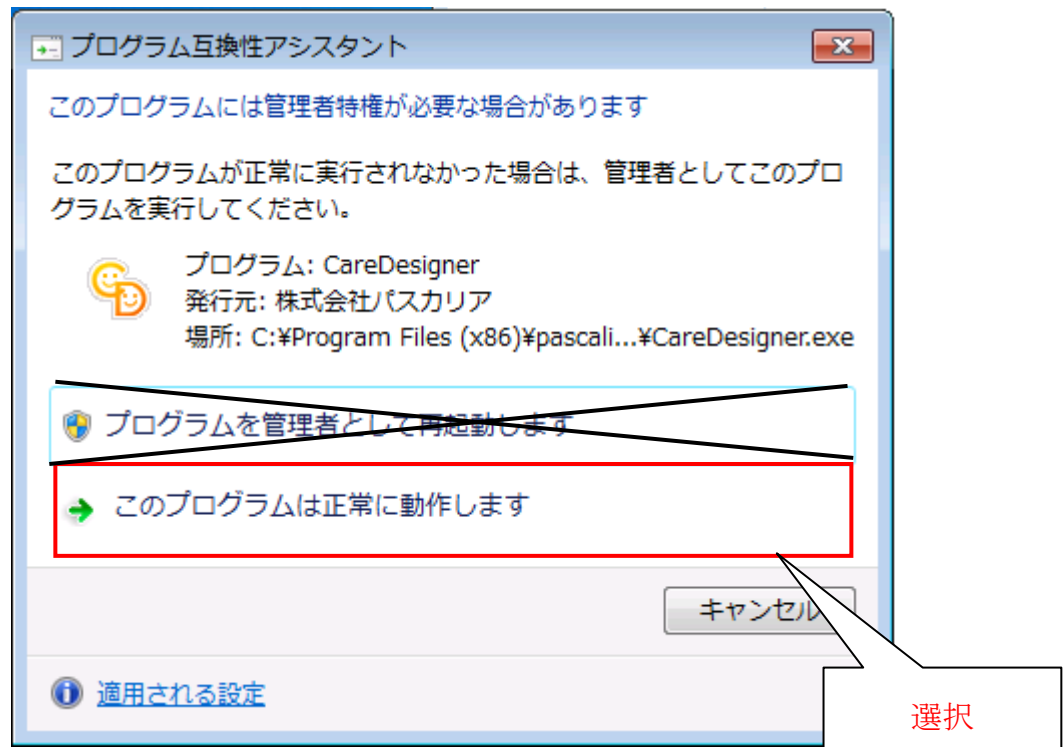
プログラム互換性アシスタント

このプログラムには管理者特権が必要な場合があります

このプログラムが正常に実行されなかった場合は、管理者としてこのプログラムを実行してください。

プログラム: CareDesigner
発行元: 株式会社パスカリア
場所: C:¥Program Files (x86)¥pascali...¥CareDesigner.exe

プログラムを管理者として再起動します

このプログラムは正常に動作します

キャンセル

適用される設定

選択